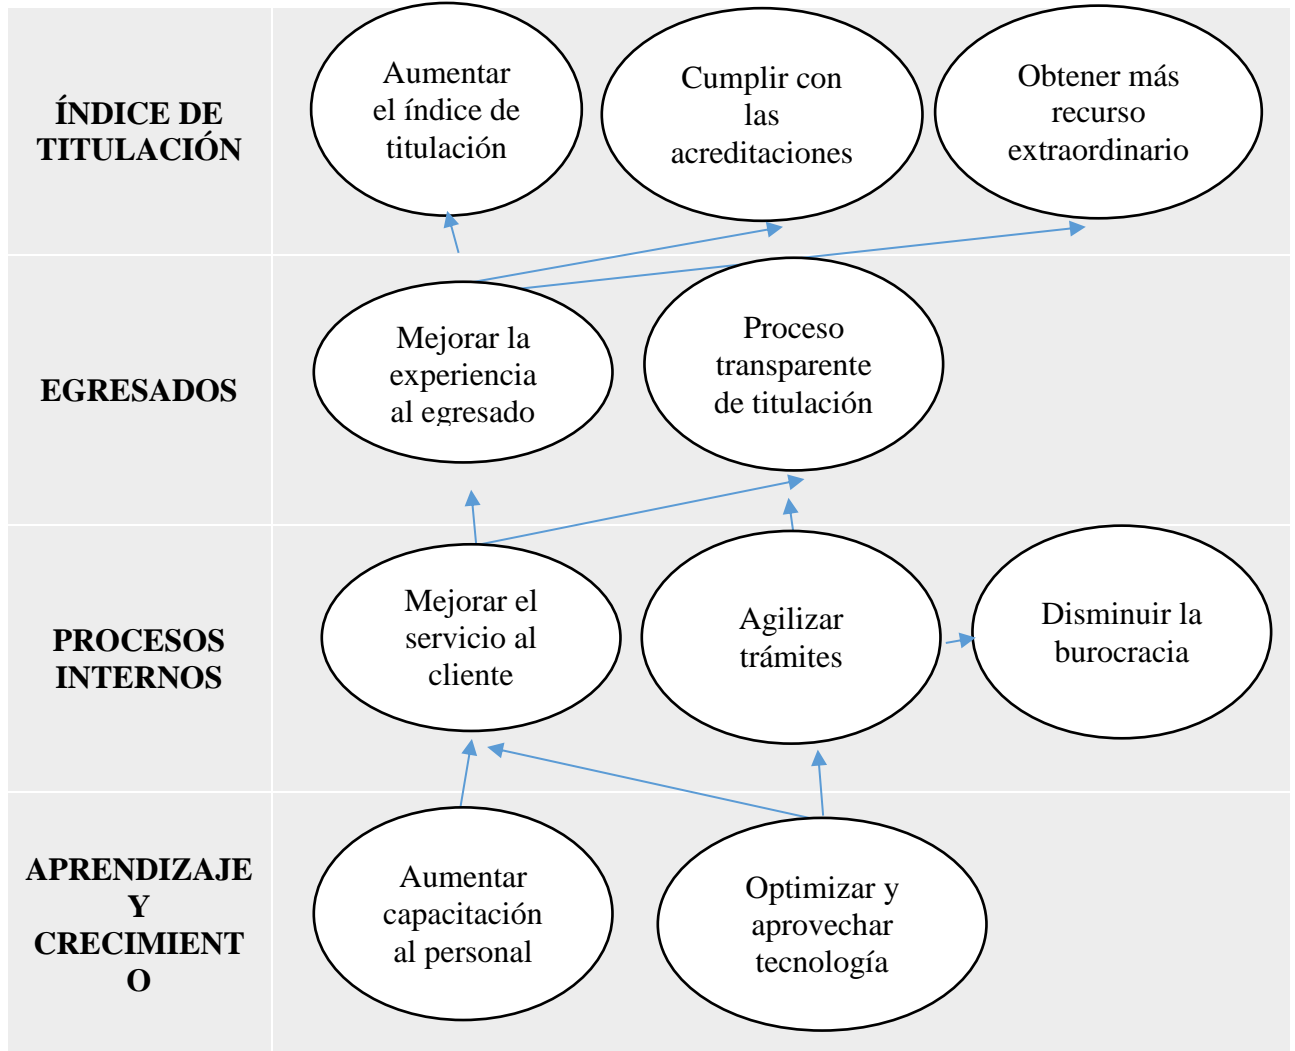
ÍNDICE DE TITULACIÓN

Aumentar el índice de titulación

Cumplir con las acreditaciones

Obtener más recurso extraordinario

EGRESADOS

Mejorar la experiencia al egresado

Proceso transparente de titulación

PROCESOS INTERNOS

Mejorar el servicio al cliente

Agilizar trámites

Disminuir la burocracia

APRENDIZAJE Y CRECIMIENT O

Aumentar capacitación al personal

Optimizar y aprovechar tecnología